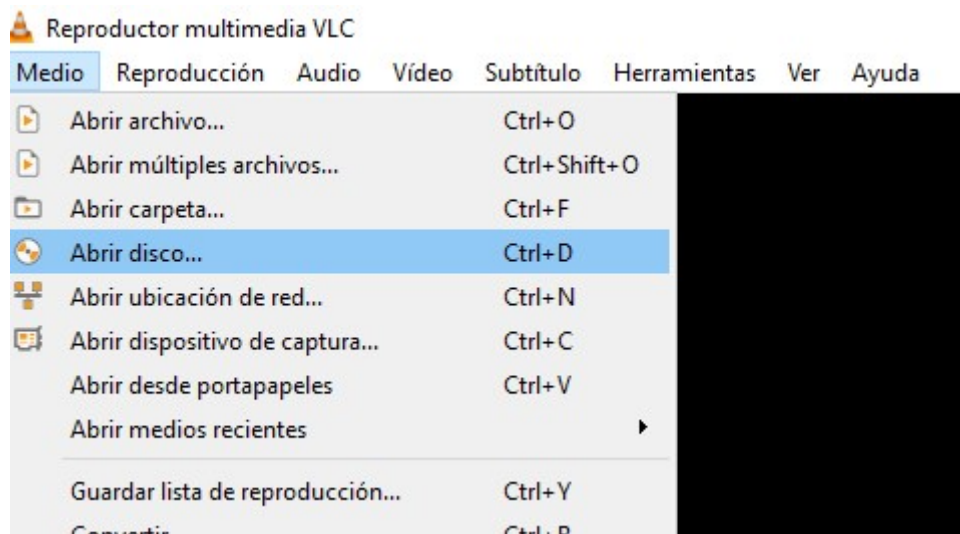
Reproductor multimedia VLC

Medio Reproducción Audio Vídeo Subtítulo Herramientas Ver Ayuda

| | |
|---|---|
| Abrir archivo... | Ctrl+O |
| Abrir múltiples archivos... | Ctrl+Shift+O |
| Abrir carpeta... | Ctrl+F |
| Abrir disco... | Ctrl+D |
| Abrir ubicación de red... | Ctrl+N |
| Abrir dispositivo de captura... | Ctrl+C |
| Abrir desde portapapeles | Ctrl+V |
| Abrir medios recientes | |
| Guardar lista de reproducción... | Ctrl+Y |
| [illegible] | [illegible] |